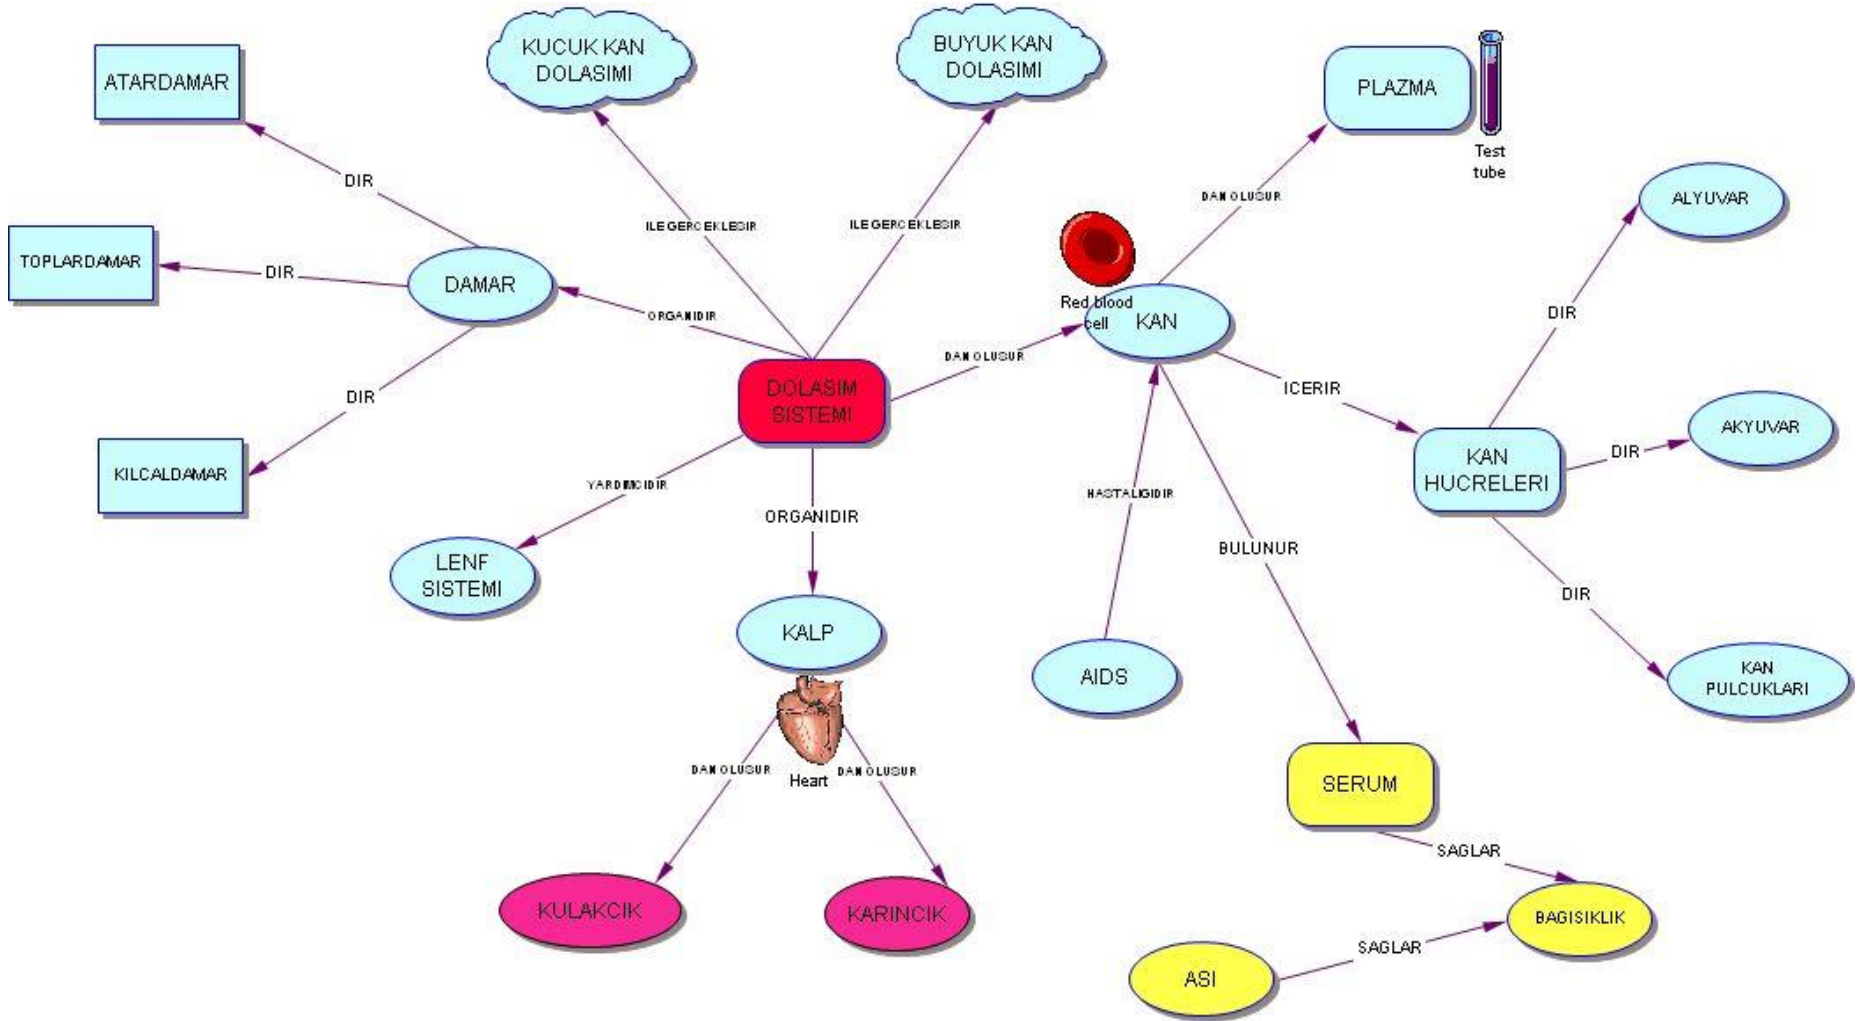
ATARDAMAR

KUCUK KAN DOLASIMI

BUYUK KAN DOLASIMI

PLAZMA

Test tube

DIR

ILE GERCEKLESIR

ILE GERCEKLESIR

DAN OLUSUR

ALYUVAR

TOPLARDAMAR

DIR

DAMAR

ORGANIDIR

Red blood cell

KAN

DIR

DAN OLUSUR

DIR

DOLASIM SISTEMI

ICERIR

AKYUVAR

DIR

KAN HUCRELERI

KILCALDAMAR

YARDIMCIDIR

HASTALIGIDIR

ORGANIDIR

BULUNUR

LENF SISTEMI

DIR

KALP

AIDS

KAN PULCUKLARI

DAN OLUSUR

Heart

DAN OLUSUR

SERUM

SAGLAR

KULAKCIK

KARINCIK

BAGISIKLIK

SAGLAR

ASI